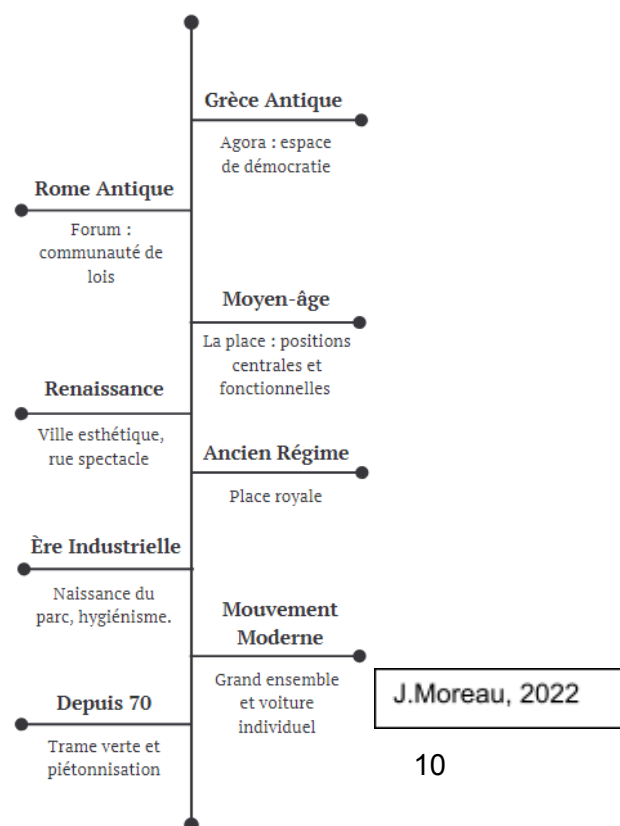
Grèce Antique

Agora : espace de démocratie

Rome Antique

Forum : communauté de lois

Moyen-âge

La place : positions centrales et fonctionnelles

Renaissance

Ville esthétique, rue spectacle

Ancien Régime

Place royale

Ère Industrielle

Naissance du parc, hygiénisme.

Mouvement Moderne

Grand ensemble et voiture individuel

Depuis 70

Trame verte et piétonnisation

J.Moreau, 2022

10